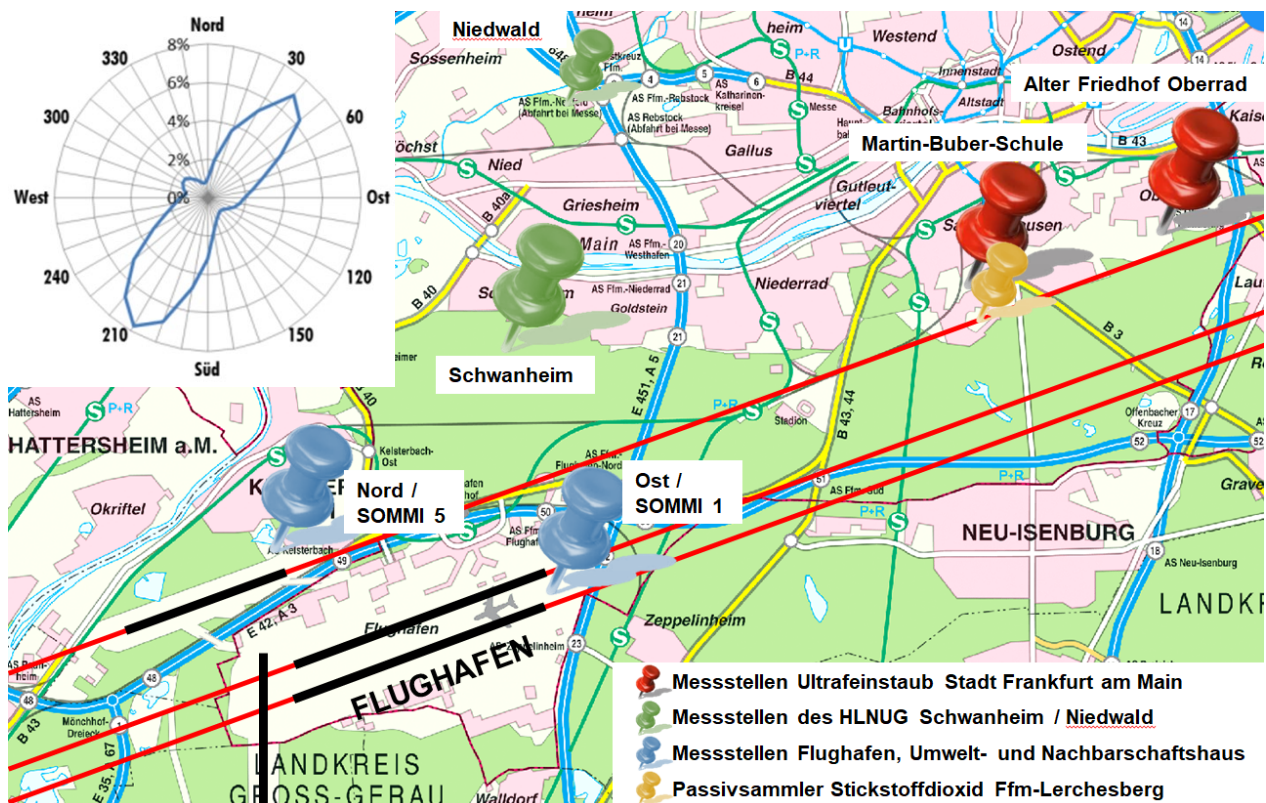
Nord
8%
6%
4%
2%
0%
330
30
300
60
West
Ost
240
120
210
150
Süd

Niedwald
Sossenheim
AS Ffm.-Rebstock
AS Rebstock (Abfahrt bei Messe)
Westend
Ostend
Innenstadt
Altstadt
Alter Friedhof Oberrad
Martin-Buber-Schule
Messe
Bahnhofsviertel
Gallus
Nied
Höchst
Griesheim
Main
Gutleutviertel
Sachsenhausen
AS Ffm.-Westhafen
AS Ffm.-Niederrad
Goldstein
Niederrad
Schwanheim
B 40
B 40a
B 44
B 43
B 3
E 451, A 5
B 43, 44
Stadion
Offenbacher Kreuz
HATTERSHEIM a.M.
Hattersheim
Okriftel
Kelsterbach-Ost
AS Kelsterbach
Nord / SOMMI 5
Ost / SOMMI 1
AS Ffm.-Flughafen-Nord
AS Ffm.-Flughafen
AS Ffm-Süd
NEU-ISENBURG
AS Neu-Isenburg
LANDKR
Zeppelinheim
Flughafen
FLUGHAFEN
E 42, A 3
Mönchhof-Dreieck
LANDKREIS GROSS-GERAU
Walldorf
P+R

Messstellen Ultrafeinstaub Stadt Frankfurt am Main
Messstellen des HLNUG Schwanheim / Niedwald
Messstellen Flughafen, Umwelt- und Nachbarschaftshaus
Passivsammler Stickstoffdioxid Ffm-Lerchesberg